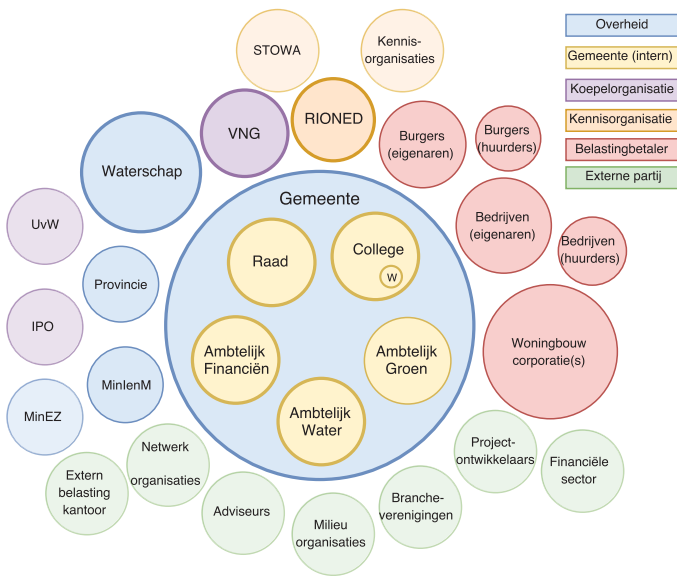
Overheid
Gemeente (intern)
Koepelorganisatie
Kennisorganisatie
Belastingbetaler
Externe partij

STOWA
Kennisorganisaties
VNG
RIONED
Burgers (eigenaren)
Burgers (huurders)
Waterschap
Bedrijven (eigenaren)
Bedrijven (huurders)
UvW
Provincie
IPO
MinIenM
MinEZ
Woningbouw corporatie(s)

Gemeente
Raad
College
W
Ambtelijk Financiën
Ambtelijk Groen
Ambtelijk Water

Extern belasting kantoor
Netwerk organisaties
Adviseurs
Milieu organisaties
Brancheverenigingen
Projectontwikkelaars
Financiële sector